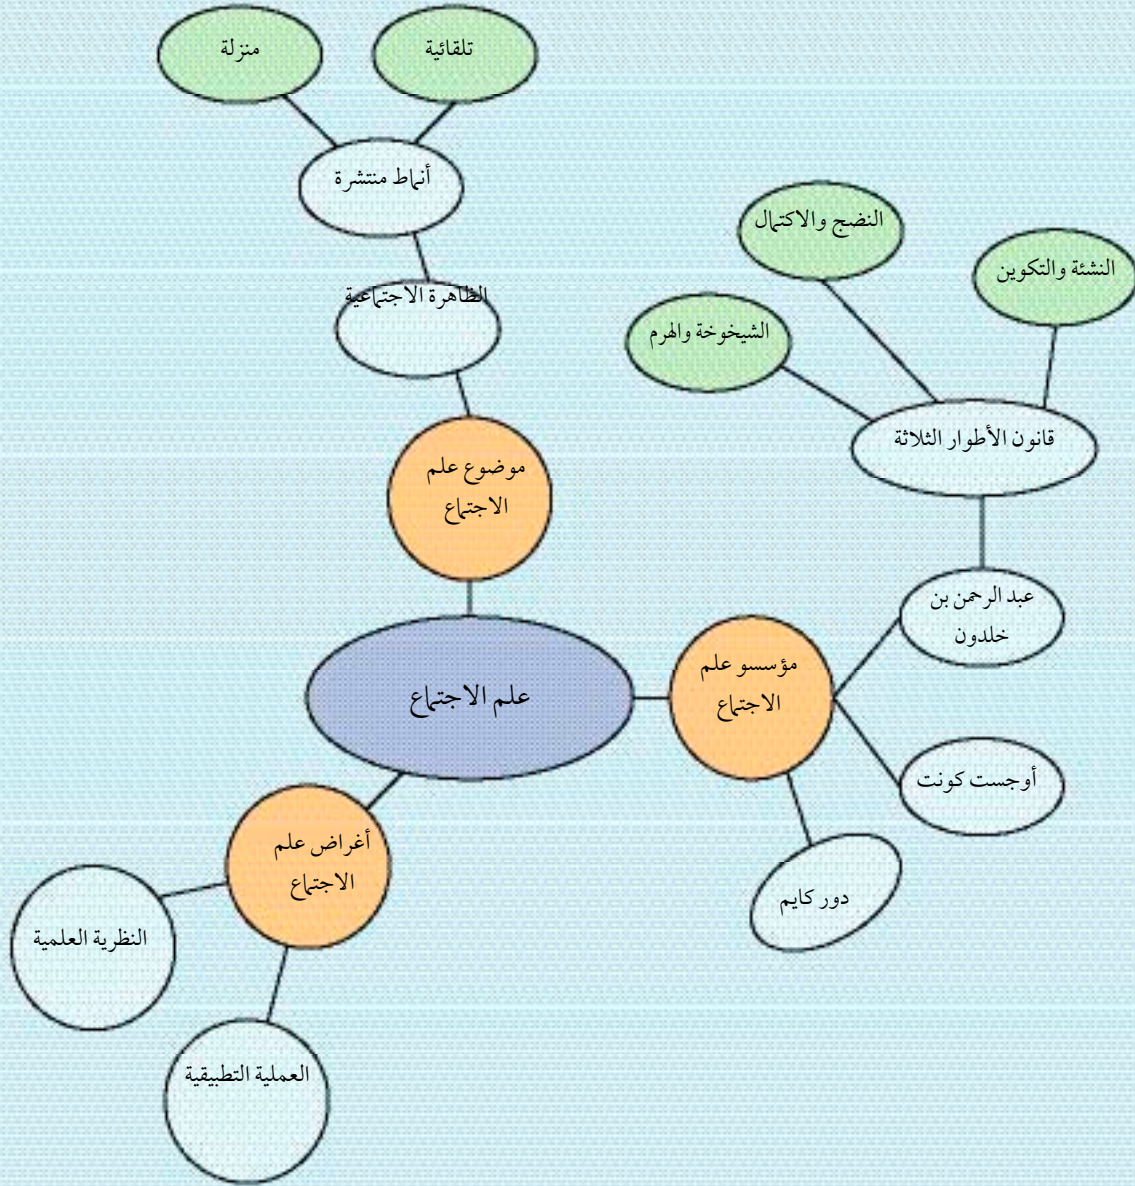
منزلة

تلقائية

أنماط منتشرة

الظاهرة الاجتماعية

النضج والاكتمال

النشئة والتكوين

الشيخوخة والهرم

قانون الأطوار الثلاثة

موضوع علم الاجتماع

عبد الرحمن بن خلدون

مؤسسو علم الاجتماع

علم الاجتماع

أوجست كونت

أغراض علم الاجتماع

دور كايم

النظرية العلمية

العملية التطبيقية